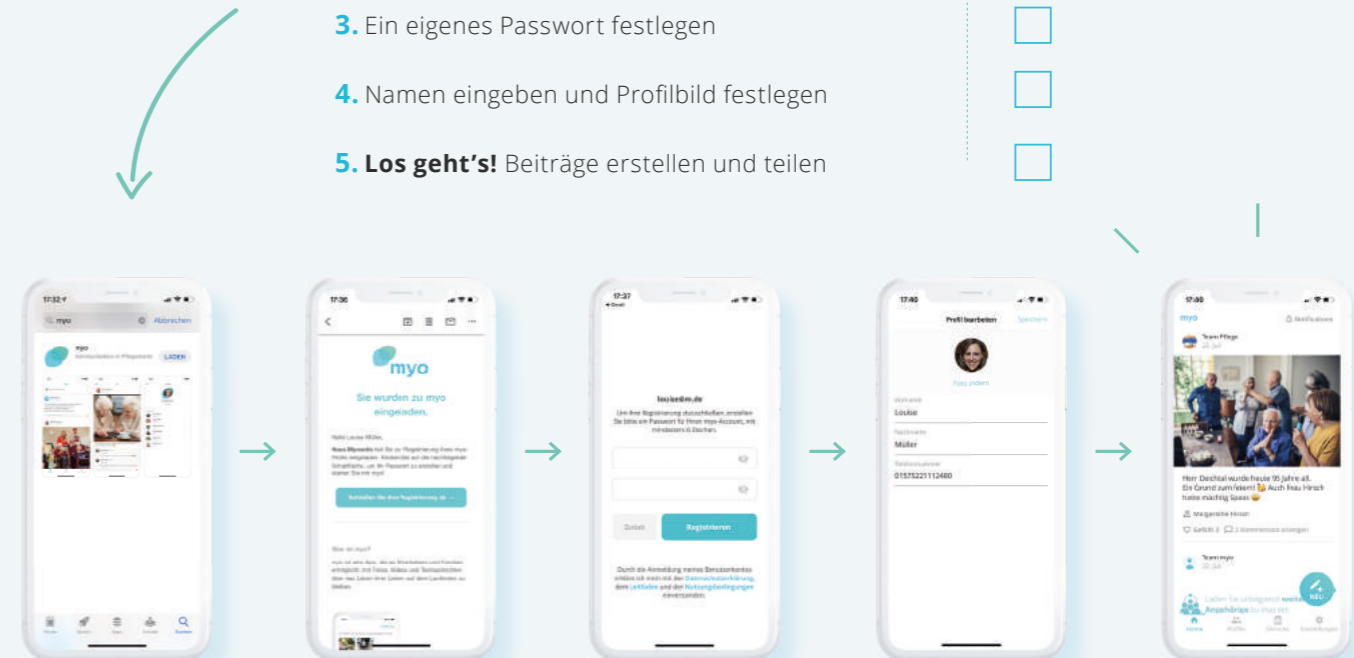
**3.** Ein eigenes Passwort festlegen

**4.** Namen eingeben und Profilbild festlegen

**5.** **Los geht's!** Beiträge erstellen und teilen

17:32 myo Abbrechen
myo LADEN

17:36
myo
Sie wurden zu myo eingeladen.
Hallo Louise Müller,
Weiter mit Ihrer Registrierung →
Was ist myo?

17:37
louise@m.de
Um Ihre Registrierung abzuschließen, erstellen Sie bitte ein Passwort für Ihren myo-Account, mit mindestens 8 Zeichen.
Zurück
Registrieren
Durch die Anmeldung meines Benutzerkontos erkläre ich mich mit der Datenschutzerklärung, dem Leitfaden und den Nutzungsbedingungen einverstanden.

17:40
Profil bearbeiten
Speichern
Foto ändern
Vorname
Louise
Nachname
Müller
Telefonnummer
01575221112480

17:40
myo
Notifications
Team Pflege
Herr Deichtal wurde heute 95 Jahre alt. Ein Grund zum feiern! Auch Frau Hirsch hatte mächtig Spass
Margarethe Hirsch
Gefällt 3 2 Kommentare anzeigen
Team myo
NEU
Laden Sie unbegrenzt weitere Angehörige zu myo ein